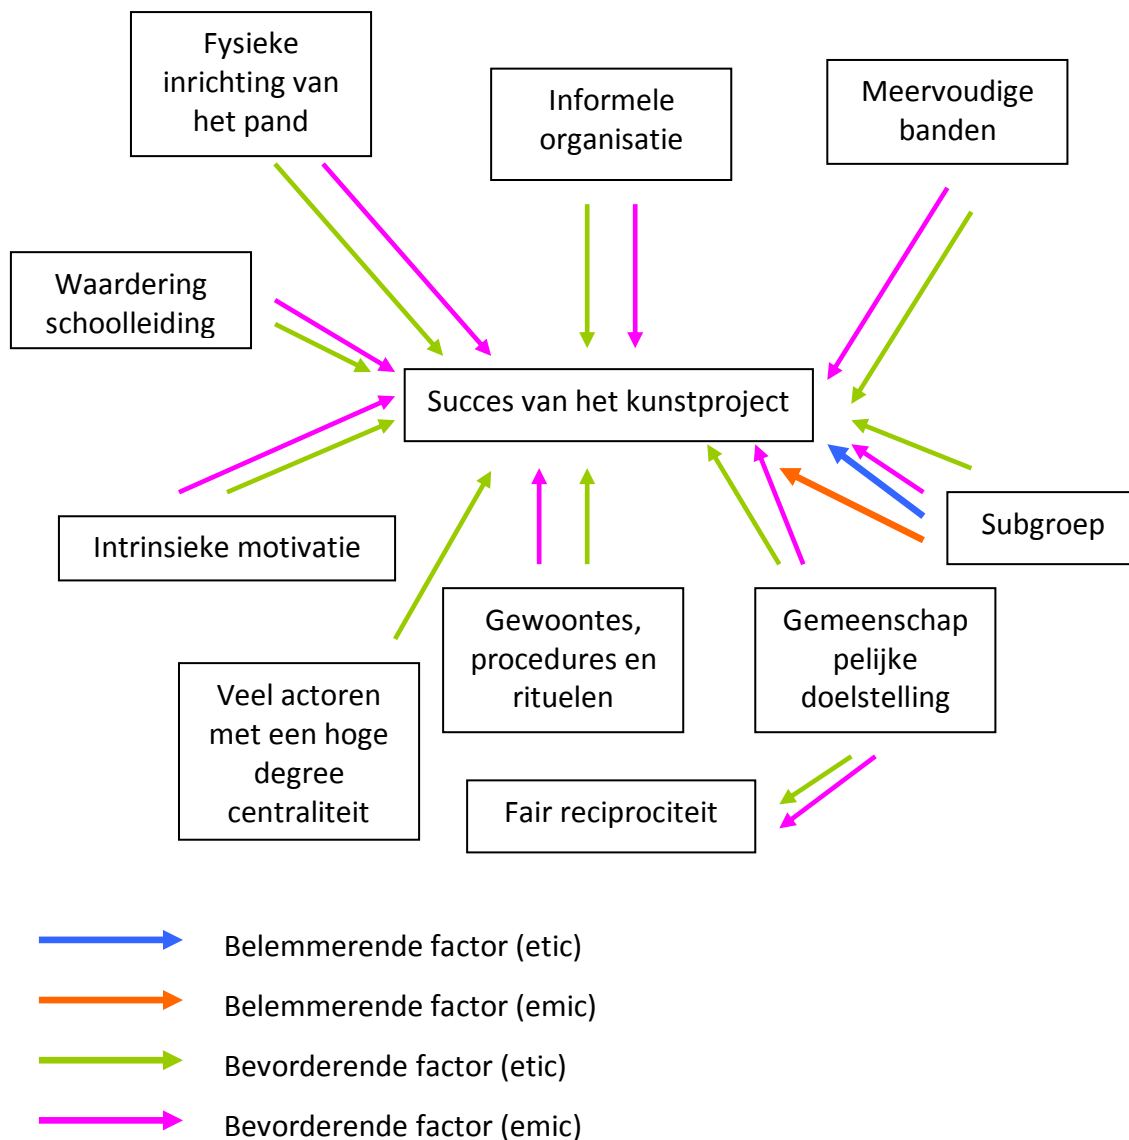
Fysieke inrichting van het pand

Informele organisatie

Meervoudige banden

Waardering schoolleiding

Succes van het kunstproject

Intrinsieke motivatie

Subgroep

Gewoontes, procedures en rituelen

Gemeenschap pelijke doelstelling

Veel actoren met een hoge degree centraliteit

Fair reciprociteit

Belemmerende factor (etic)

Belemmerende factor (emic)

Bevorderende factor (etic)

Bevorderende factor (emic)